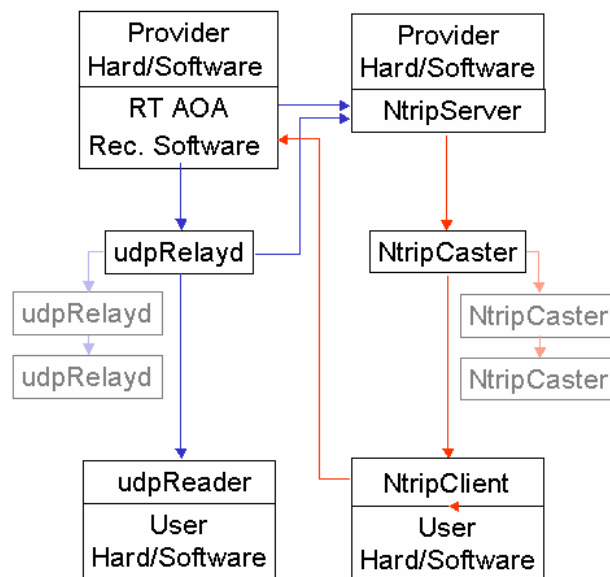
Provider Hard/Software

RT AOA Rec. Software

Provider Hard/Software

NtripServer

udpRelayd

NtripCaster

udpRelayd

udpRelayd

NtripCaster

NtripCaster

udpReader

User Hard/Software

NtripClient

User Hard/Software